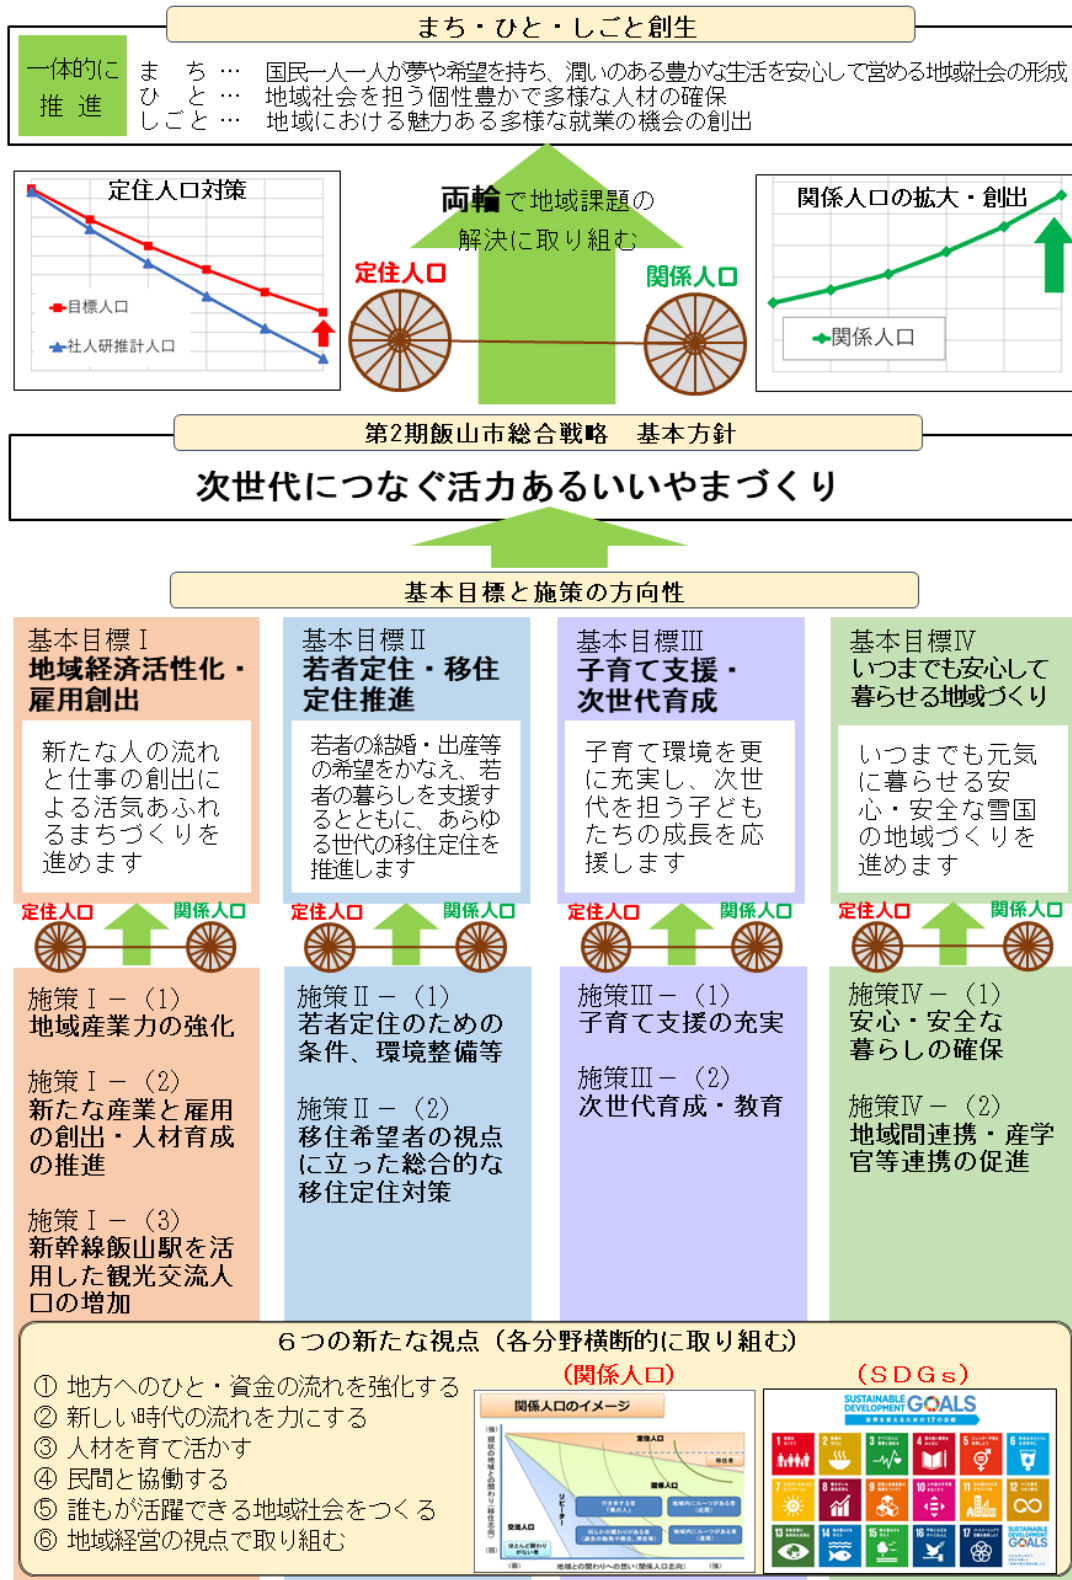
まち・ひと・しごと創生

一体的に推進

まち … 国民一人一人が夢や希望を持ち、潤いのある豊かな生活を安心して営める地域社会の形成
ひと … 地域社会を担う個性豊かで多様な人材の確保
しごと … 地域における魅力ある多様な就業の機会の創出

定住人口対策

目標人口
社人研推計人口

両輪で地域課題の解決に取り組む

定住人口
関係人口

関係人口の拡大・創出

関係人口

第2期飯山市総合戦略　基本方針

次世代につなぐ活力あるいいやまづくり

基本目標と施策の方向性

基本目標Ⅰ
地域経済活性化・雇用創出

新たな人の流れと仕事の創出による活気あふれるまちづくりを進めます

定住人口　関係人口

施策Ⅰ－（1）
地域産業力の強化

施策Ⅰ－（2）
新たな産業と雇用の創出・人材育成の推進

施策Ⅰ－（3）
新幹線飯山駅を活用した観光交流人口の増加

基本目標Ⅱ
若者定住・移住定住推進

若者の結婚・出産等の希望をかなえ、若者の暮らしを支援するとともに、あらゆる世代の移住定住を推進します

定住人口　関係人口

施策Ⅱ－（1）
若者定住のための条件、環境整備等

施策Ⅱ－（2）
移住希望者の視点に立った総合的な移住定住対策

基本目標Ⅲ
子育て支援・次世代育成

子育て環境を更に充実し、次世代を担う子どもたちの成長を応援します

定住人口　関係人口

施策Ⅲ－（1）
子育て支援の充実

施策Ⅲ－（2）
次世代育成・教育

基本目標Ⅳ
いつまでも安心して暮らせる地域づくり

いつまでも元気に暮らせる安心・安全な雪国の地域づくりを進めます

定住人口　関係人口

施策Ⅳ－（1）
安心・安全な暮らしの確保

施策Ⅳ－（2）
地域間連携・産学官等連携の促進

６つの新たな視点（各分野横断的に取り組む）

① 地方へのひと・資金の流れを強化する
② 新しい時代の流れを力にする
③ 人材を育て活かす
④ 民間と協働する
⑤ 誰もが活躍できる地域社会をつくる
⑥ 地域経営の視点で取り組む

（関係人口）
関係人口のイメージ

（SDGs）
SUSTAINABLE DEVELOPMENT GOALS